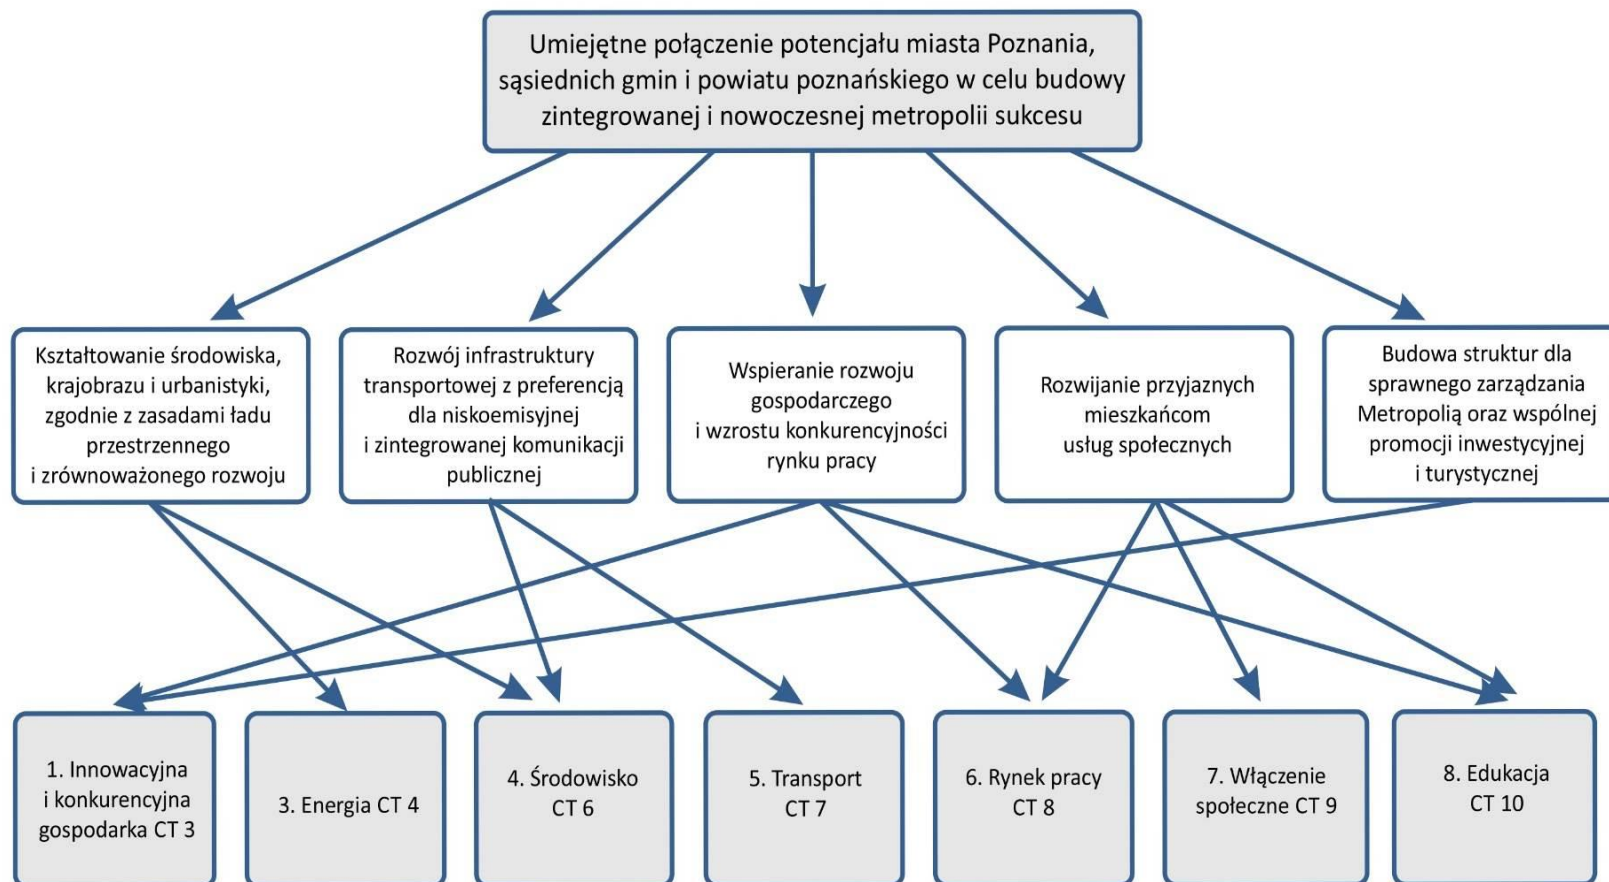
Umiejętne połączenie potencjału miasta Poznania, sąsiednich gmin i powiatu poznańskiego w celu budowy zintegrowanej i nowoczesnej metropolii sukcesu

Kształtowanie środowiska, krajobrazu i urbanistyki, zgodnie z zasadami ładu przestrzennego i zrównoważonego rozwoju

Rozwój infrastruktury transportowej z preferencją dla niskoemisyjnej i zintegrowanej komunikacji publicznej

Wspieranie rozwoju gospodarczego i wzrostu konkurencyjności rynku pracy

Rozwijanie przyjaznych mieszkańcom usług społecznych

Budowa struktur dla sprawnego zarządzania Metropolią oraz wspólnej promocji inwestycyjnej i turystycznej

1. Innowacyjna i konkurencyjna gospodarka CT 3

3. Energia CT 4

4. Środowisko CT 6

5. Transport CT 7

6. Rynek pracy CT 8

7. Włączenie społeczne CT 9

8. Edukacja CT 10